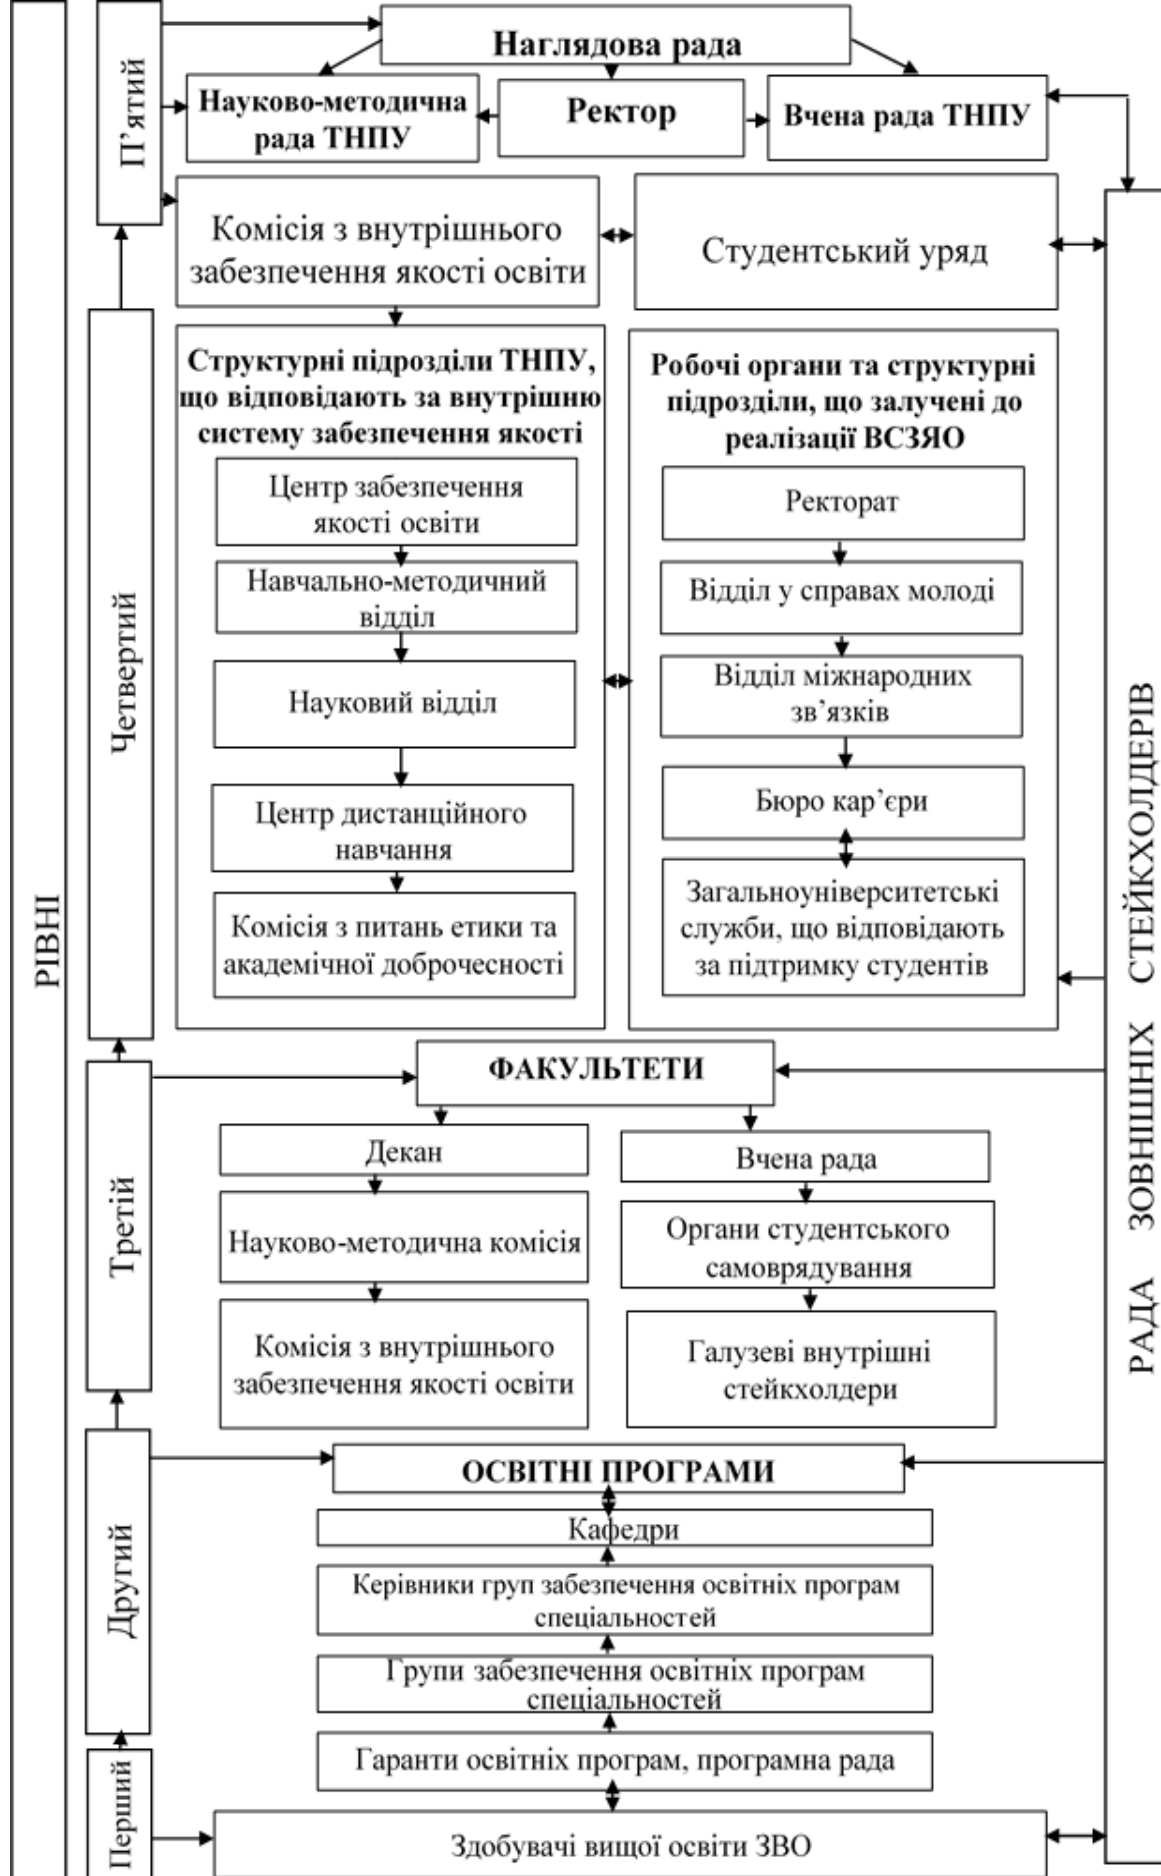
РІВНІ

П'ятий

Наглядова рада

Науково-методична рада ТНПУ

Ректор

Вчена рада ТНПУ

Комісія з внутрішнього забезпечення якості освіти

Студентський уряд

Четвертий

Структурні підрозділи ТНПУ, що відповідають за внутрішню систему забезпечення якості

Центр забезпечення якості освіти

Навчально-методичний відділ

Науковий відділ

Центр дистанційного навчання

Комісія з питань етики та академічної доброчесності

Робочі органи та структурні підрозділи, що залучені до реалізації ВСЗЯО

Ректорат

Відділ у справах молоді

Відділ міжнародних зв'язків

Бюро кар'єри

Загальноуніверситетські служби, що відповідають за підтримку студентів

Третій

ФАКУЛЬТЕТИ

Декан

Науково-методична комісія

Комісія з внутрішнього забезпечення якості освіти

Вчена рада

Органи студентського самоврядування

Галузеві внутрішні стейкхолдери

Другий

ОСВІТНІ ПРОГРАМИ

Кафедри

Керівники груп забезпечення освітніх програм спеціальностей

Групи забезпечення освітніх програм спеціальностей

Гаранти освітніх програм, програмна рада

Перший

Здобувачі вищої освіти ЗВО

РАДА ЗОВНІШНІХ СТЕЙКХОЛДЕРІВ